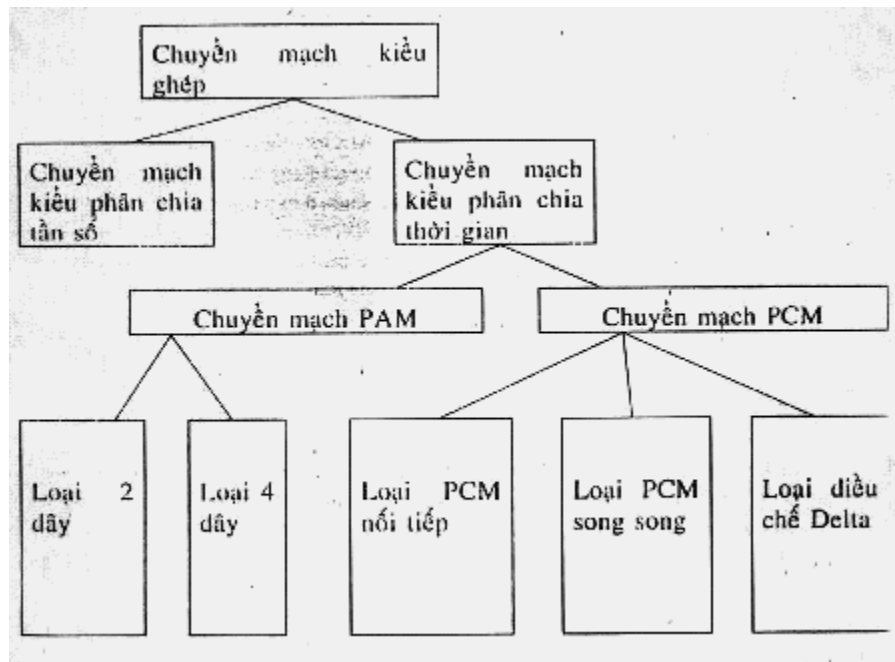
Chuyển mạch kiểu ghép

Chuyển mạch kiểu phân chia tần số

Chuyển mạch kiểu phân chia thời gian

Chuyển mạch PAM

Chuyển mạch PCM

Loại 2 dây

Loại 4 dây

Loại PCM nối tiếp

Loại PCM song song

Loại điều chế Delta